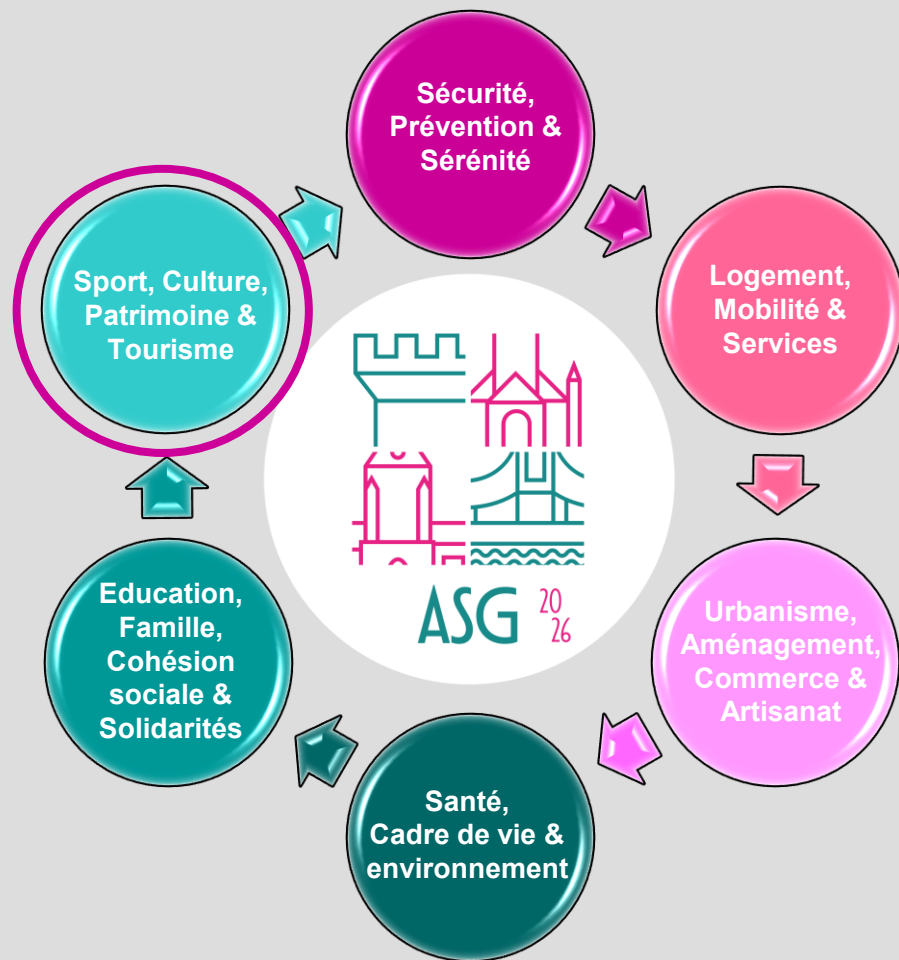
Sécurité, Prévention & Sérénité

Logement, Mobilité & Services

Urbanisme, Aménagement, Commerce & Artisanat

Santé, Cadre de vie & environnement

Education, Famille, Cohésion sociale & Solidarités

Sport, Culture, Patrimoine & Tourisme

ASG 20 26